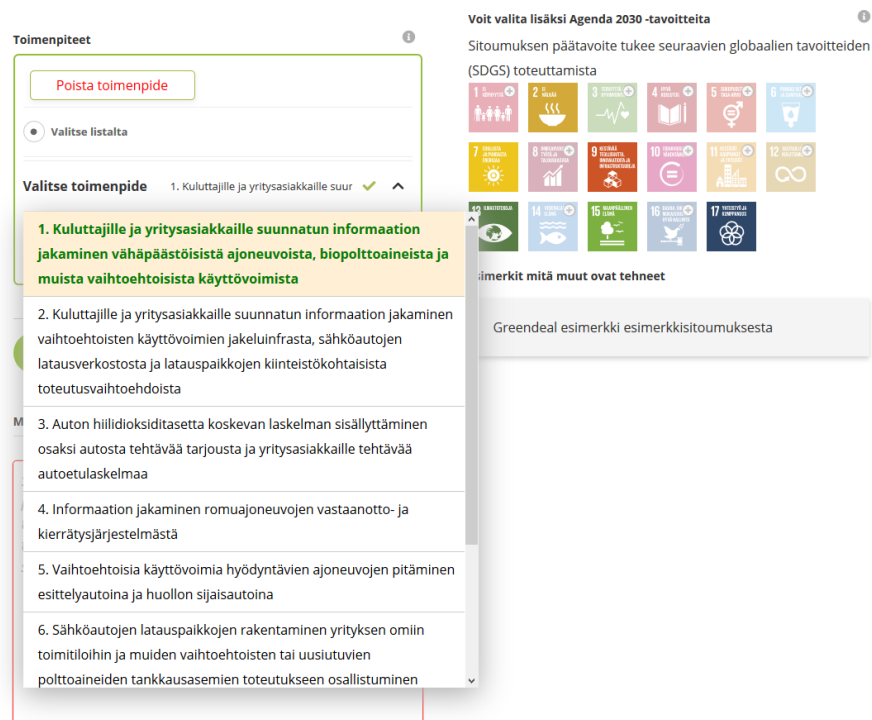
Toimenpiteet

Poista toimenpide

Valitse listalta

Valitse toimenpide 1. Kuluttajille ja yritysasiakkaille suur

1. Kuluttajille ja yritysasiakkaille suunnatun informaation jakaminen vähäpäästöisistä ajoneuvoista, biopolttoaineista ja muista vaihtoehtoisista käyttövoimista

2. Kuluttajille ja yritysasiakkaille suunnatun informaation jakaminen vaihtoehtoisten käyttövoimien jakeluinfrasta, sähköautojen latausverkostosta ja latauspaikkojen kiinteistökohtaisista toteutusvaihtoehdoista

3. Auton hiilidioksiditasetta koskevan laskelman sisällyttäminen osaksi autosta tehtävää tarjousta ja yritysasiakkaille tehtävää autoetulaskelmaa

4. Informaation jakaminen romuajoneuvojen vastaanotto- ja kierrätysjärjestelmästä

5. Vaihtoehtoisia käyttövoimia hyödyntävien ajoneuvojen pitäminen esittelyautoina ja huollon sijaisautoina

6. Sähköautojen latauspaikkojen rakentaminen yrityksen omiin toimitiloihin ja muiden vaihtoehtoisten tai uusiutuvien polttoaineiden tankkausasemien toteutukseen osallistuminen

Voit valita lisäksi Agenda 2030 -tavoitteita

Sitoumuksen päätavoite tukee seuraavien globaalien tavoitteiden (SDGS) toteuttamista

1 EI KÖYHYYTTÄ
2 EI NÄLKÄÄ
3 TERVEYTTÄ JA HYVINVOINTIA
4 HYVÄ KOULUTUS
5 SUKUPUOLTEN TASA-ARVO
6 PUHDAS VESI JA SANITAATIO
7 EDULLISTA JA PUHDASTA ENERGIAA
8 IHMISARVOISTA TYÖTÄ JA TALOUSKASVUA
9 KESTÄVÄÄ TEOLLISUUTTA, INNOVAATIOITA JA INFRASTRUKTUUREJA
10 ERIARVOISUUDEN VÄHENTÄMINEN
11 KESTÄVÄT KAUPUNGIT JA YHTEISÖT
12 VASTUULLISTA KULUTUSTA
13 ILMASTOTEKOJA
14 VEDENALAINEN ELÄMÄ
15 MAANPÄÄLLINEN ELÄMÄ
16 RAUHA, OIKEUDENMUKAISUUS JA HYVÄ HALLINTO
17 YHTEISTYÖ JA KUMPPANUUS

esimerkit mitä muut ovat tehneet

Greendeal esimerkki esimerkkisitoumuksesta